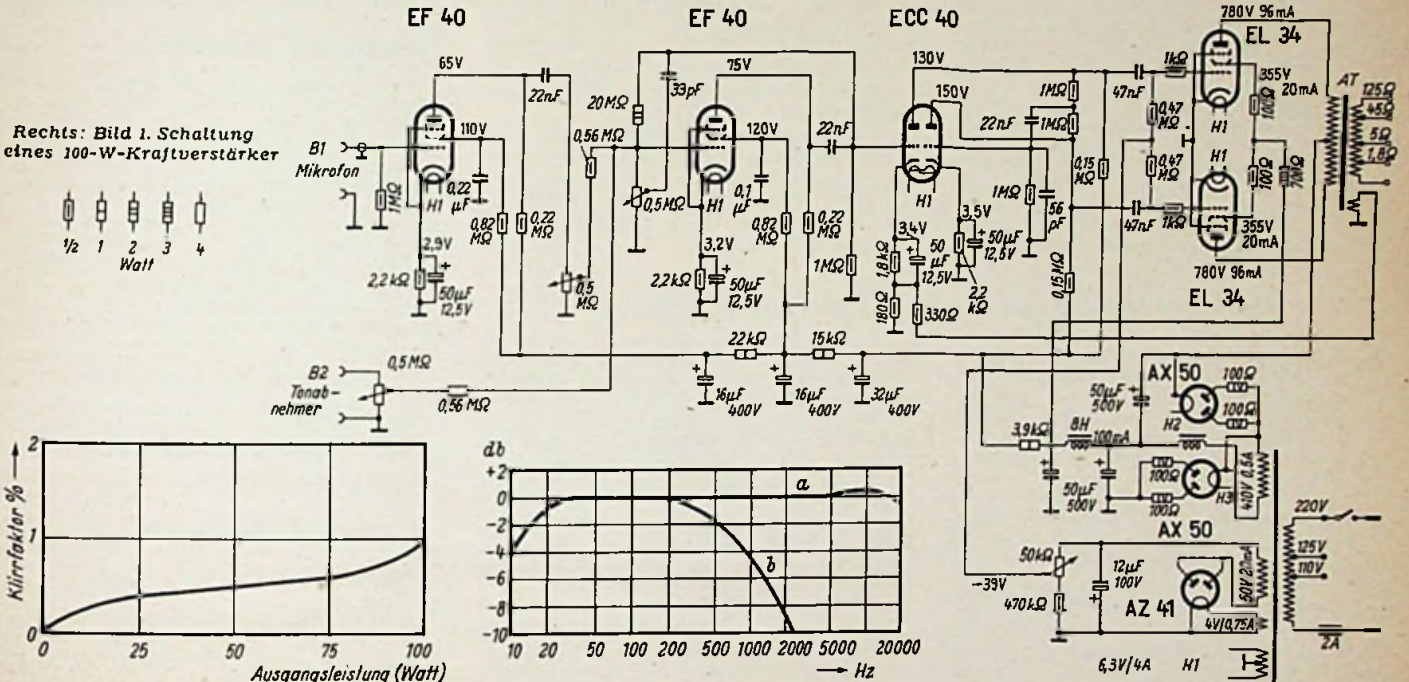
EF 40

EF 40

ECC 40

780V 96mA

EL 34

Rechts: Bild 1. Schaltung eines 100-W-Kraftverstärker

1/2 1 2 3 4
Watt

B1
Mikrofon

65V
110V
22nF
1MΩ
H1
0,22 µF
0,82 MΩ
0,22 MΩ
2,9V
2,2kΩ
50µF 12,5V
0,56 MΩ
0,5 MΩ

20MΩ
33pF
75V
120V
0,5MΩ
H1
0,1 µF
0,82 MΩ
0,22 MΩ
3,2V
2,2kΩ
50µF 12,5V
1MΩ
22nF

130V
150V
H1
22nF
1MΩ
1MΩ
1MΩ
56 pF
3,4V
1,8kΩ
50 µF 12,5V
3,5V
50µF 12,5V
2,2 kΩ
180Ω
330Ω
0,15 MΩ
0,15 MΩ

47nF
1kΩ
0,47 MΩ
0,47 MΩ
H1
355V
100Ω
20mA
H1
100Ω
100Ω
47nF
1kΩ
355V
20mA
780V 96mA
EL 34
AT
125Ω
45Ω
5Ω
1,8Ω

22kΩ
15kΩ
16µF 400V
16µF 400V
32µF 400V

B2
Tonabnehmer
0,5MΩ
0,56 MΩ

AX 50
50µF 500V
100Ω
100Ω
H2
3,9kΩ
8H
100mA
50µF 500V
100Ω
100Ω
100Ω
H3
410V 0,5A
AX 50
220V
125V
110V
2A

-39V
50kΩ
470kΩ
12µF 100V
AZ 41
50V 2mA
4V/0,75A
6,3V/4A
H1

Klirrfaktor % 
2
1
0
0 25 50 75 100
Ausgangsleistung (Watt)

db
+2
0
-2
-4
-6
-8
-10
a
b
10 20 50 100 200 500 1000 2000 5000 20000
→ Hz